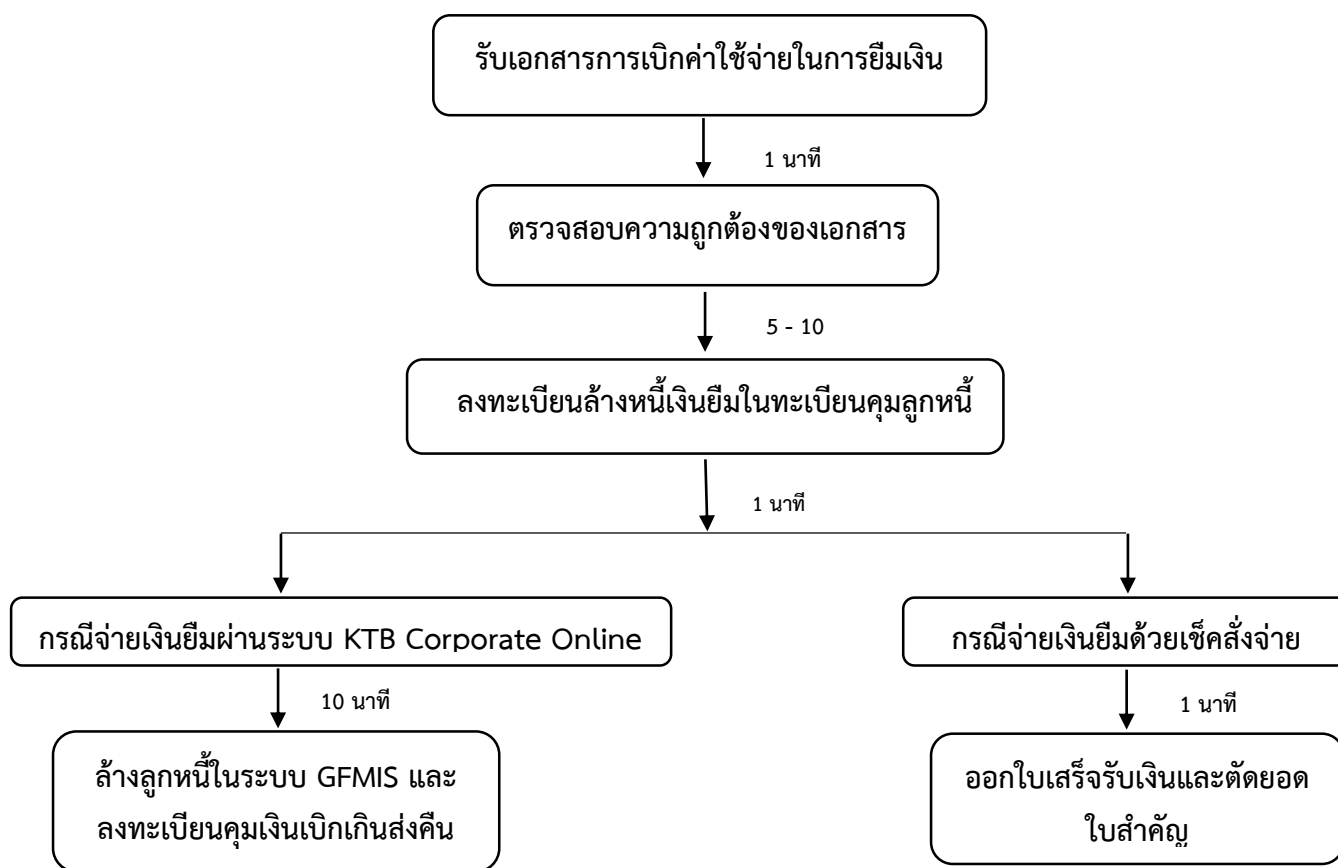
รับเอกสารการเบิกค่าใช้จ่ายในการยืมเงิน

1 นาที

ตรวจสอบความถูกต้องของเอกสาร

5 - 10

ลงทะเบียนล้างหนี้เงินยืมในทะเบียนคุมลูกหนี้

1 นาที

กรณีจ่ายเงินยืมผ่านระบบ KTB Corporate Online

10 นาที

ล้างลูกหนี้ในระบบ GFMIS และลงทะเบียนคุมเงินเบิกเกินส่งคืน

กรณีจ่ายเงินยืมด้วยเช็คสั่งจ่าย

1 นาที

ออกใบเสร็จรับเงินและตัดยอดใบสำคัญ